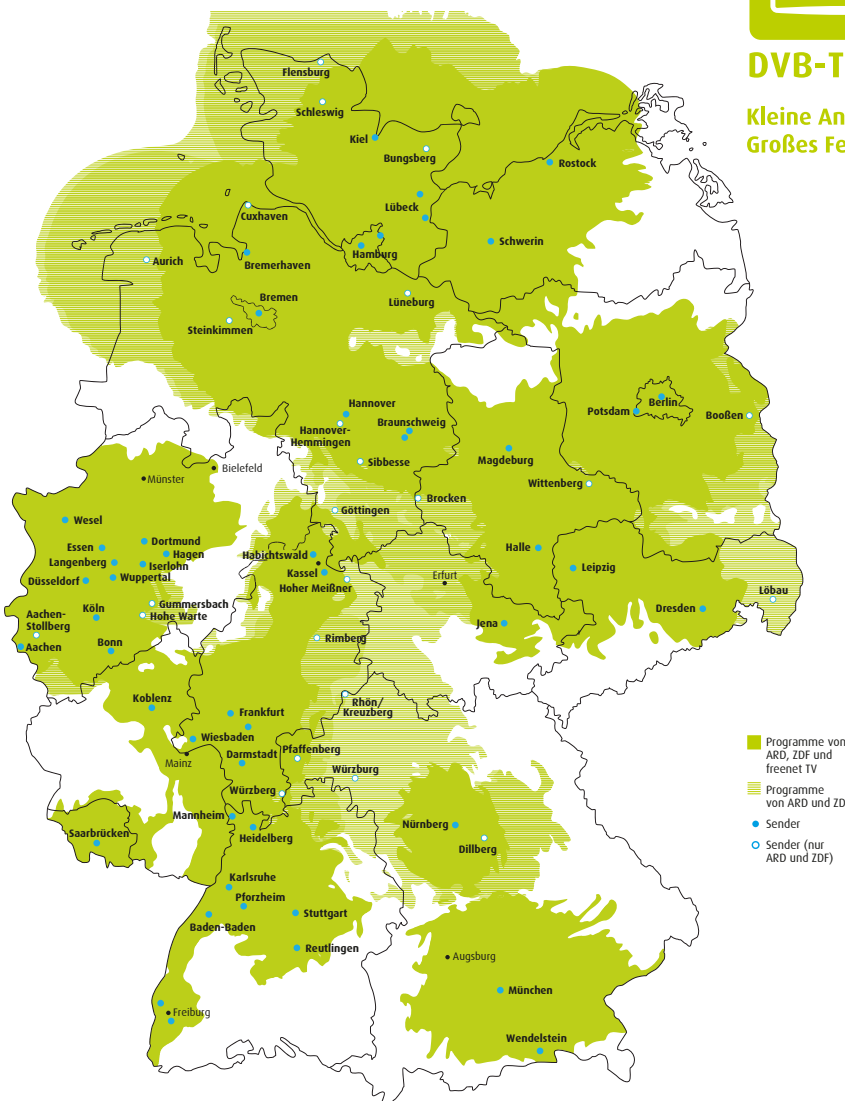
DVB-T

Kleine An
Großes Fe

Flensburg
Schleswig
Kiel
Bungsberg
Rostock
Lübeck
Cuxhaven
Schwerin
Aurich
Hamburg
Bremerhaven
Bremen
Lüneburg
Steinkimmen
Berlin
Potsdam
Booßen
Hannover
Hannover-Hemmingen
Braunschweig
Sibbesse
Magdeburg
Münster
Bielefeld
Wittenberg
Brocken
Göttingen
Wesel
Dortmund
Essen
Hagen
Langenberg
Iserlohn
Wuppertal
Düsseldorf
Habichtswald
Kassel
Hoher Meißner
Halle
Leipzig
Erfurt
Aachen-Stollberg
Köln
Gummersbach
Hohe Warte
Aachen
Bonn
Jena
Dresden
Löbau
Rimberg
Koblenz
Rhön/Kreuzberg
Frankfurt
Wiesbaden
Mainz
Darmstadt
Pfaffenberg
Würzburg
Würzberg
Mannheim
Heidelberg
Saarbrücken
Nürnberg
Dillberg
Karlsruhe
Pforzheim
Stuttgart
Baden-Baden
Reutlingen
Augsburg
München
Freiburg
Wendelstein

Programme von ARD, ZDF und freenet TV
Programme von ARD und ZD
Sender
Sender (nur ARD und ZDF)